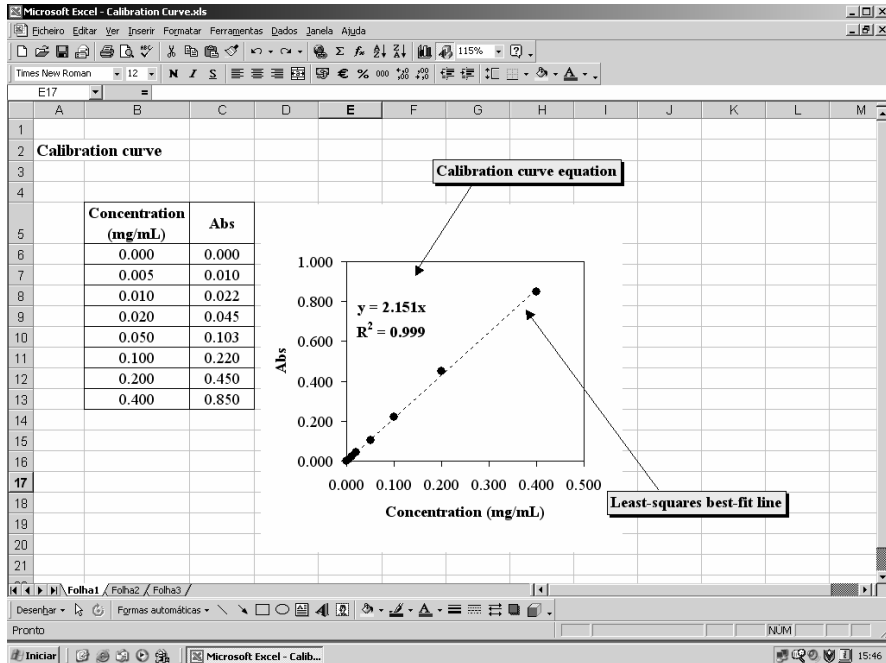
Microsoft Excel - Calibration Curve.xls

Ficheiro Editar Ver Inserir Formatar Ferramentas Dados Janela Ajuda

115%

Times New Roman 12 N I S € % 000

E17 =

A B C D E F G H I J K L M

Calibration curve

Calibration curve equation

| Concentration (mg/mL) | Abs |
|---|---|
| 0.000 | 0.000 |
| 0.005 | 0.010 |
| 0.010 | 0.022 |
| 0.020 | 0.045 |
| 0.050 | 0.103 |
| 0.100 | 0.220 |
| 0.200 | 0.450 |
| 0.400 | 0.850 |

1.000
0.800
0.600
0.400
0.200
0.000

$y = 2.151x$
$R^2 = 0.999$

Abs

0.000 0.100 0.200 0.300 0.400 0.500

Concentration (mg/mL)

Least-squares best-fit line

Folha1 Folha2 Folha3

Desenhar Formas automáticas

Pronto

NUM

Iniciar Microsoft Excel - Calib...

15:46